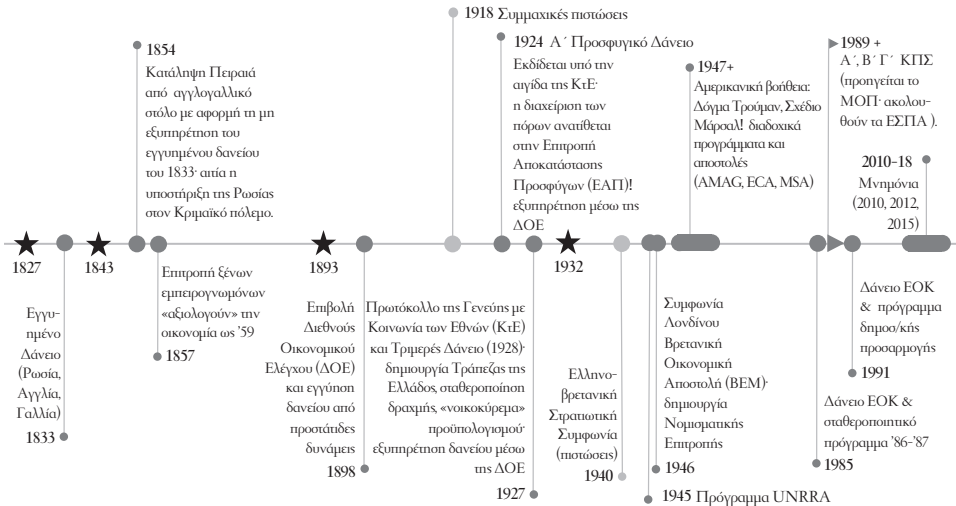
1918 Συμμαχικές πιστώσεις

1854
Κατάληψη Πειραιά από αγγλογαλλικό στόλο με αφορμή τη μη εξυπηρέτηση του εγγυημένου δανείου του 1833· αιτία η υποστήριξη της Ρωσίας στον Κριμαϊκό πόλεμο.

1924 Α΄ Προσφυγικό Δάνειο
Εκδίδεται υπό την αιγίδα της ΚτΕ· η διαχείριση των πόρων ανατίθεται στην Επιτροπή Αποκατάστασης Προσφύγων (ΕΑΠ)! εξυπηρέτηση μέσω της ΔΟΕ

1947+
Αμερικανική βοήθεια: Δόγμα Τρούμαν, Σχέδιο Μάρσαλ! διαδοχικά προγράμματα και αποστολές (AMAG, ECA, MSA)

1989 +
Α΄, Β΄ Γ΄ ΚΠΣ (προηγείται το ΜΟΠ· ακολουθούν τα ΕΣΠΑ ).

2010-18
Μνημόνια (2010, 2012, 2015)

1827

1843

1893

1932

Εγγυημένο Δάνειο (Ρωσία, Αγγλία, Γαλλία)
1833

Επιτροπή ξένων εμπειρογνωμόνων «αξιολογούν» την οικονομία ως '59
1857

Επιβολή Διεθνούς Οικονομικού Ελέγχου (ΔΟΕ) και εγγύηση δανείου από προστάτιδες δυνάμεις
1898

Πρωτόκολλο της Γενεύης με Κοινωνία των Εθνών (ΚτΕ) και Τριμερές Δάνειο (1928)· δημιουργία Τράπεζας της Ελλάδος, σταθεροποίηση δραχμής, «νοικοκύρεμα» προϋπολογισμού· εξυπηρέτηση δανείου μέσω της ΔΟΕ
1927

Ελληνοβρετανική Στρατιωτική Συμφωνία (πιστώσεις)
1940

Συμφωνία Λονδίνου Βρετανική Οικονομική Αποστολή (ΒΕΜ)· δημιουργία Νομισματικής Επιτροπής
1946

1945 Πρόγραμμα UNRRA

Δάνειο ΕΟΚ & πρόγραμμα δημοσ/κής προσαρμογής
1991

Δάνειο ΕΟΚ & σταθεροποιητικό πρόγραμμα '86-'87
1985